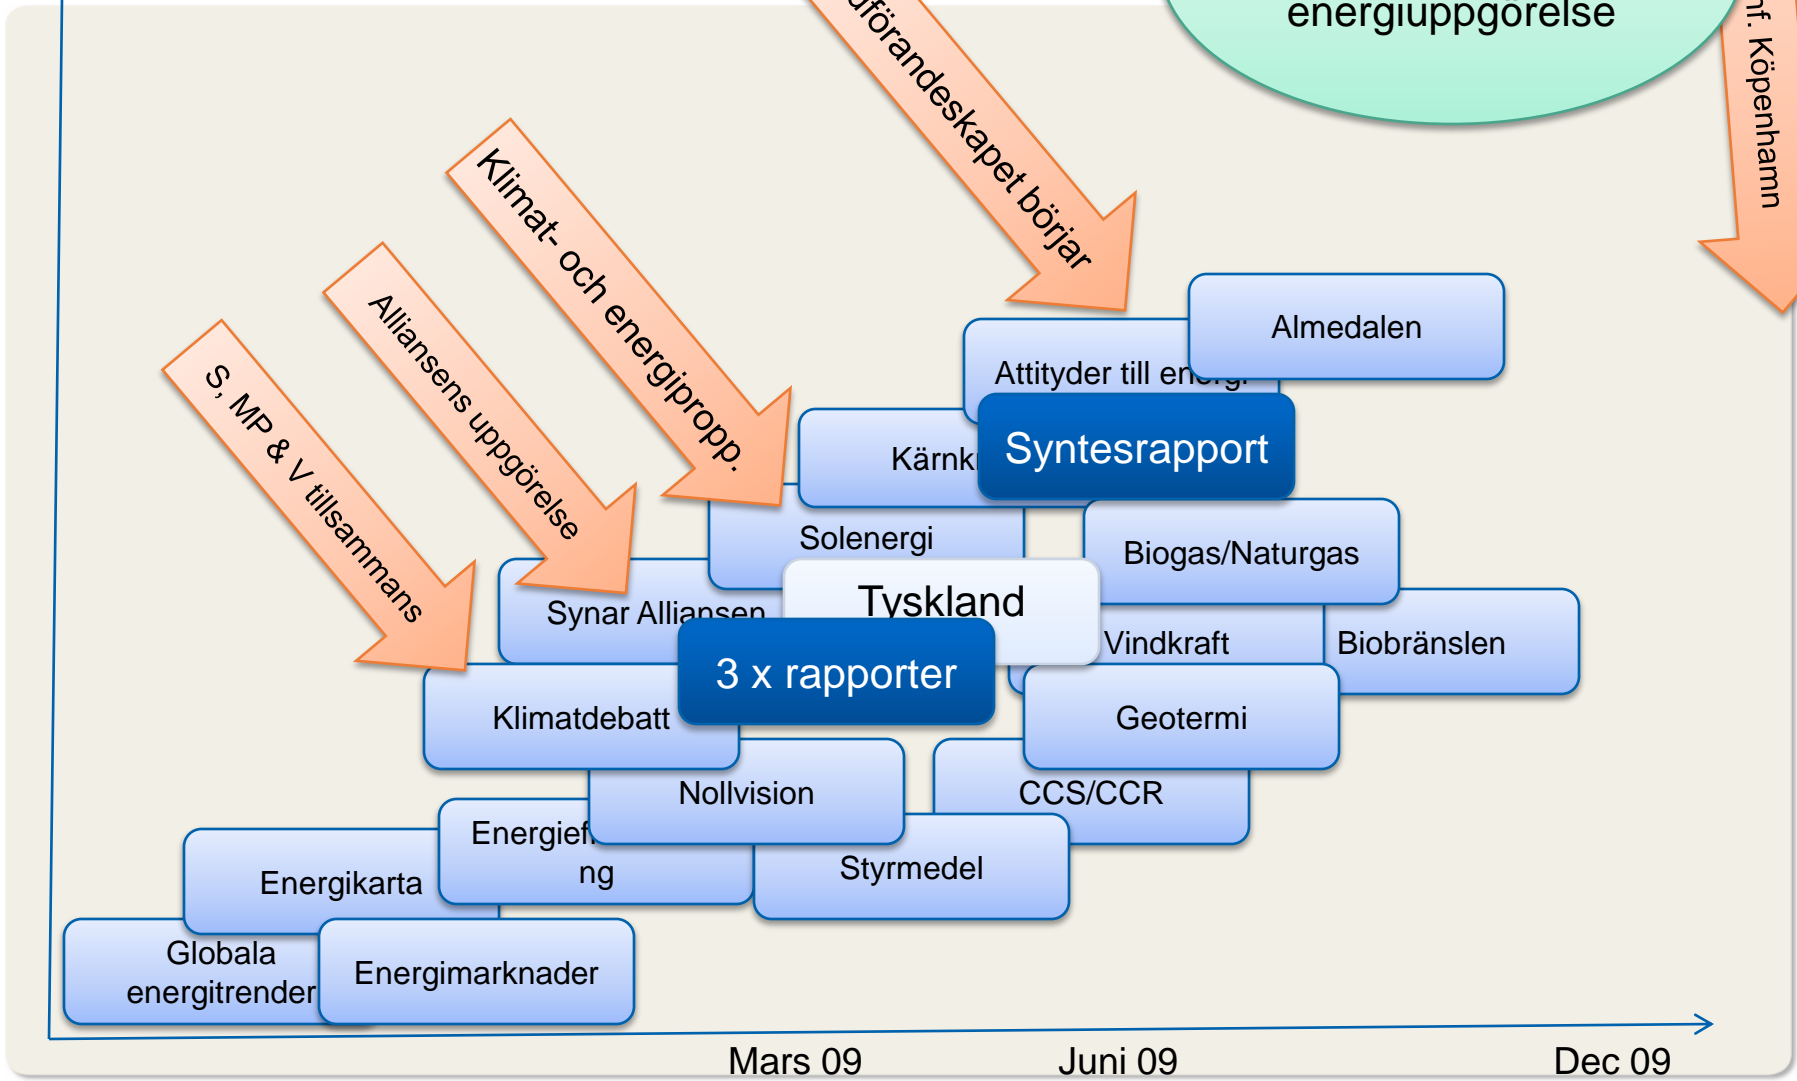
energiuppgörelse

uförandeskapet börjar

nf. Köpenhamn

Klimat- och energipropp.

Alliansens uppgörelse

S, MP & V tillsammans

Almedalen

Attityder till en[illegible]

Kärnk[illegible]

Syntesrapport

Solenergi

Biogas/Naturgas

Synar Alliansen

Tyskland

Vindkraft

Biobränslen

3 x rapporter

Klimatdebatt

Geotermi

Nollvision

CCS/CCR

Energief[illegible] ng

Energikarta

Styrmedel

Globala energitrender

Energimarknader

Mars 09

Juni 09

Dec 09